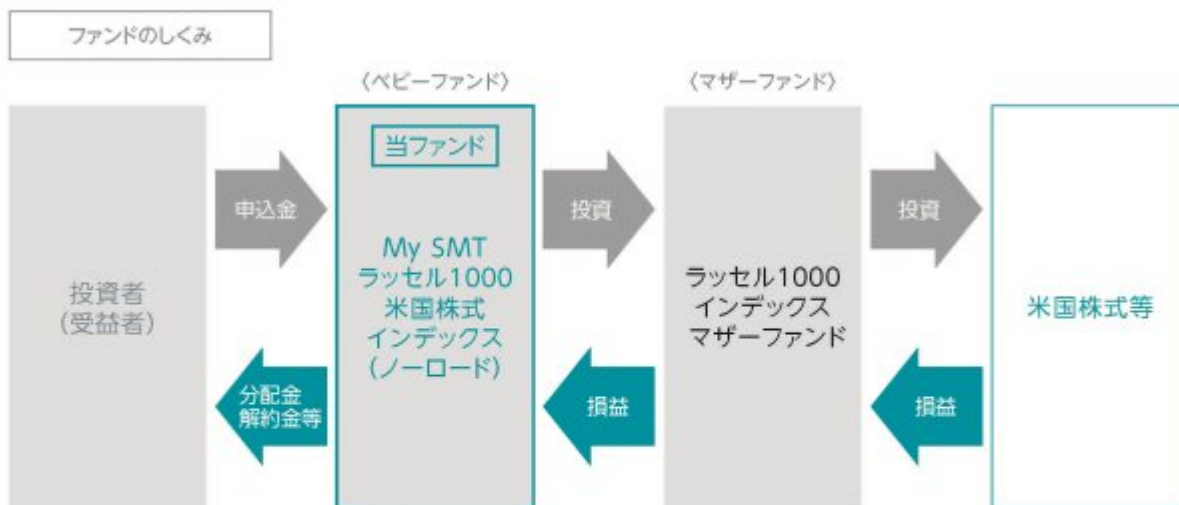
ファンドのしくみ

〈ベビーファンド〉

〈マザーファンド〉

投資者
(受益者)

申込金

分配金
解約金等

当ファンド

My SMT
ラッセル1000
米国株式
インデックス
(ノーロード)

投資

損益

ラッセル1000
インデックス
マザーファンド

投資

損益

米国株式等